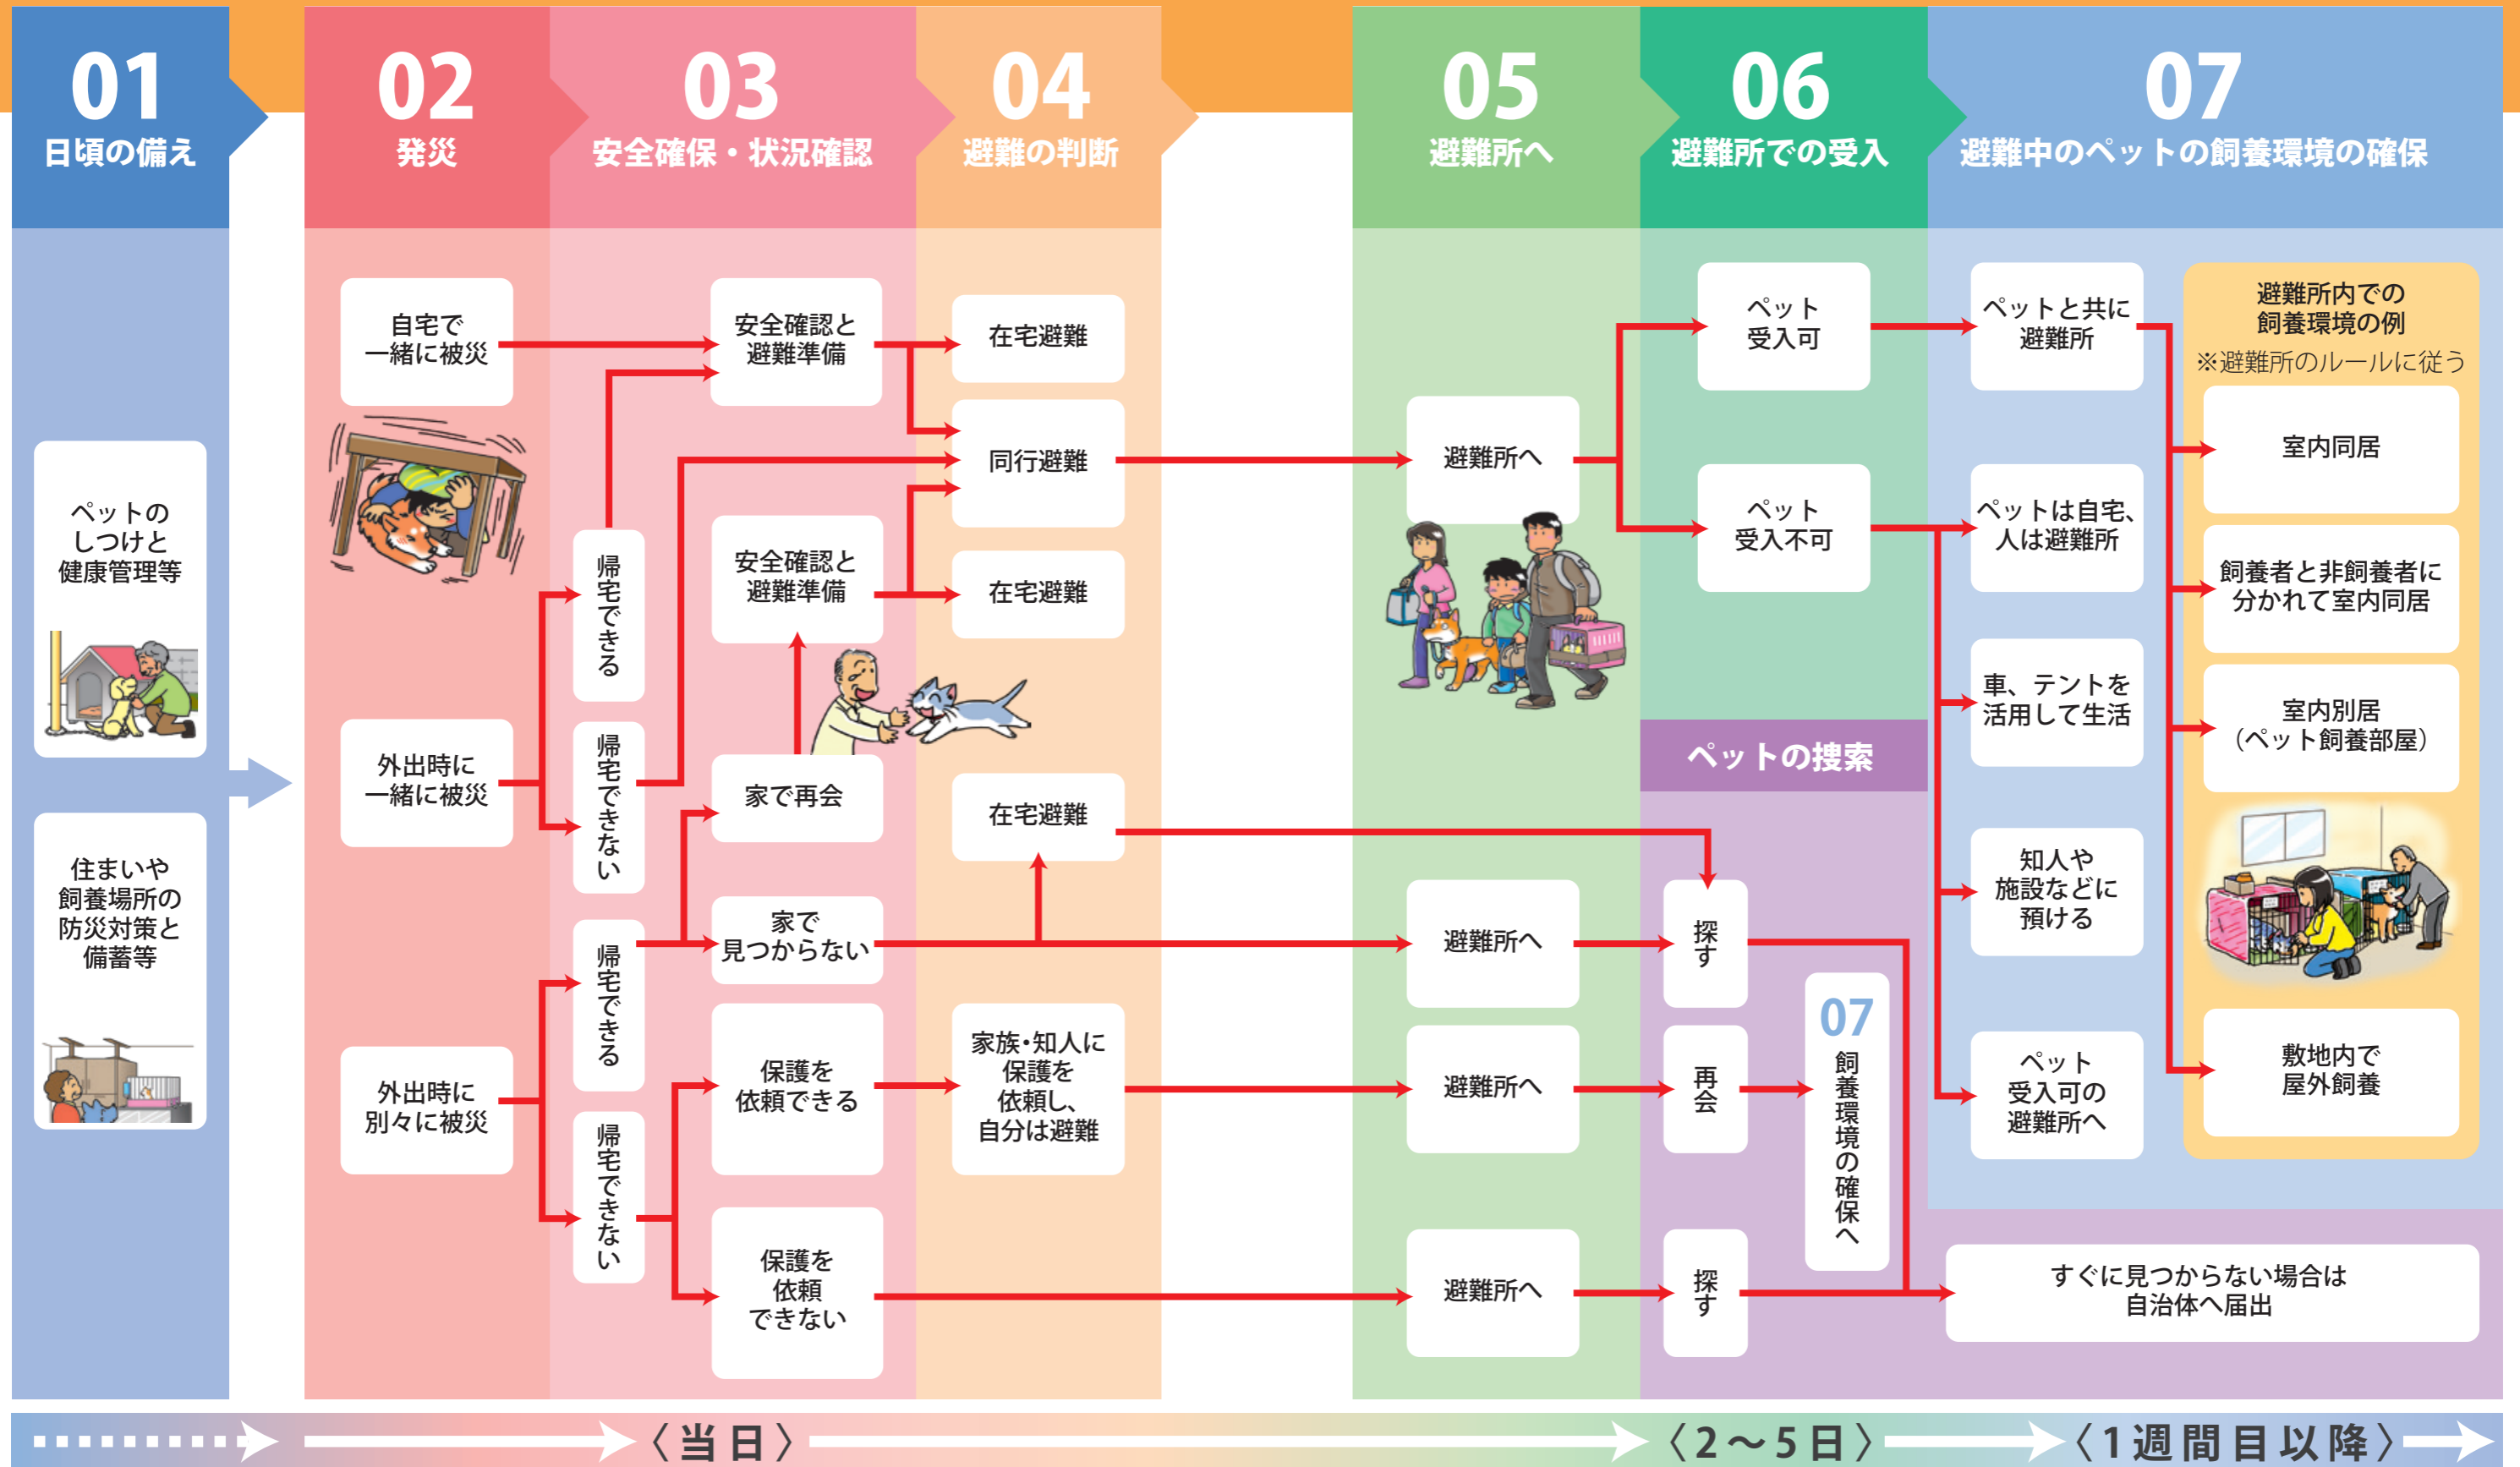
01
日頃の備え

ペットのしつけと健康管理等

住まいや飼養場所の防災対策と備蓄等

02
発災

自宅で一緒に被災

外出時に一緒に被災

外出時に別々に被災

03
安全確保・状況確認

帰宅できる

帰宅できない

帰宅できる

帰宅できない

安全確認と避難準備

安全確認と避難準備

家で再会

家で見つからない

保護を依頼できる

保護を依頼できない

04
避難の判断

在宅避難

同行避難

在宅避難

在宅避難

家族･知人に保護を依頼し、自分は避難

05
避難所へ

避難所へ

避難所へ

避難所へ

避難所へ

06
避難所での受入

ペット受入可

ペット受入不可

ペットの捜索

探す

再会

探す

07
飼養環境の確保へ

07
避難中のペットの飼養環境の確保

ペットと共に避難所

ペットは自宅、人は避難所

車、テントを活用して生活

知人や施設などに預ける

ペット受入可の避難所へ

避難所内での飼養環境の例
※避難所のルールに従う

室内同居

飼養者と非飼養者に分かれて室内同居

室内別居（ペット飼養部屋）

敷地内で屋外飼養

すぐに見つからない場合は自治体へ届出

〈当日〉 〈2～5日〉 〈1週間目以降〉